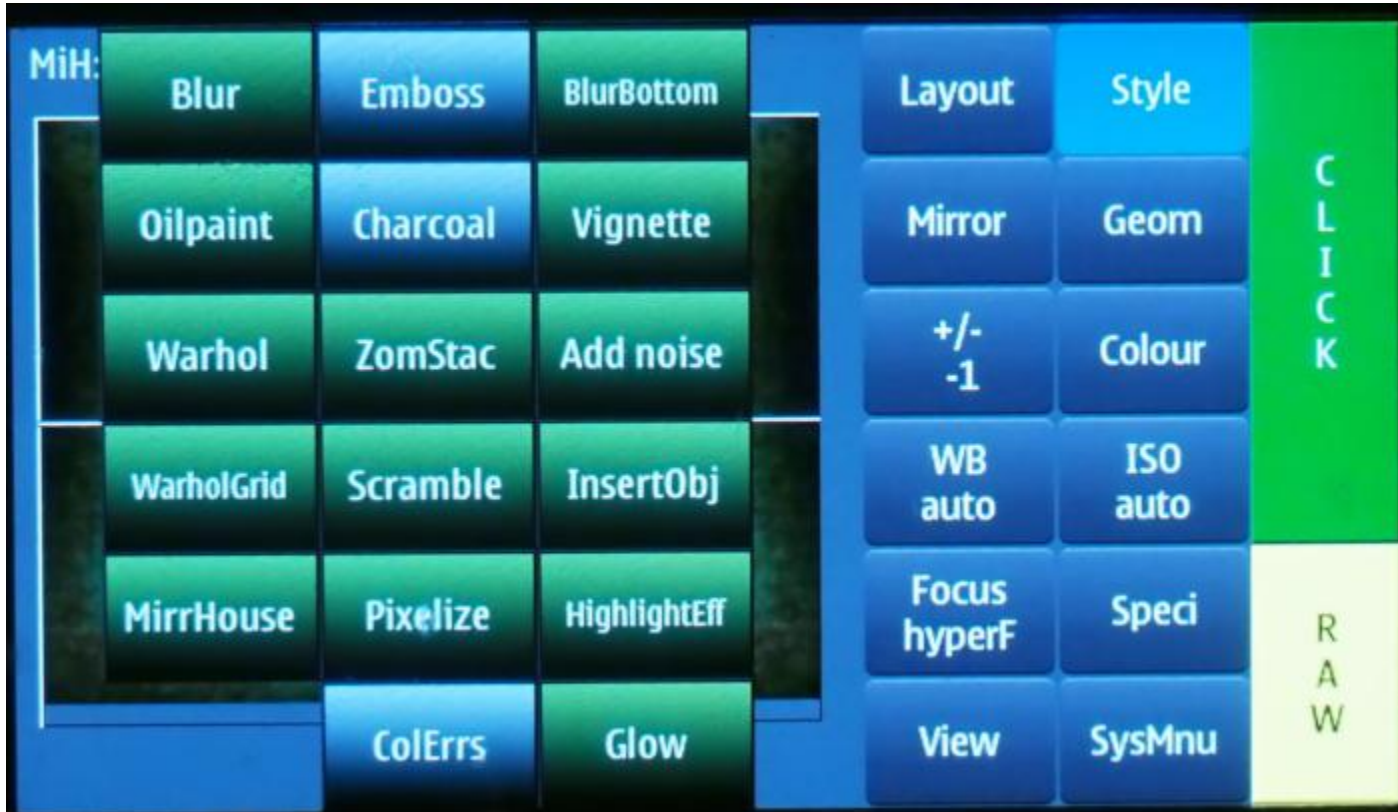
MiH:

Blur
Emboss
BlurBottom

Oilpaint
Charcoal
Vignette

Warhol
ZomStac
Add noise

WarholGrid
Scramble
InsertObj

MirrHouse
Pixelize
HighlightEff

ColErrs
Glow

Layout
Style

Mirror
Geom

+/- -1
Colour

WB auto
ISO auto

Focus hyperF
Speci

View
SysMnu

CLICK

RAW